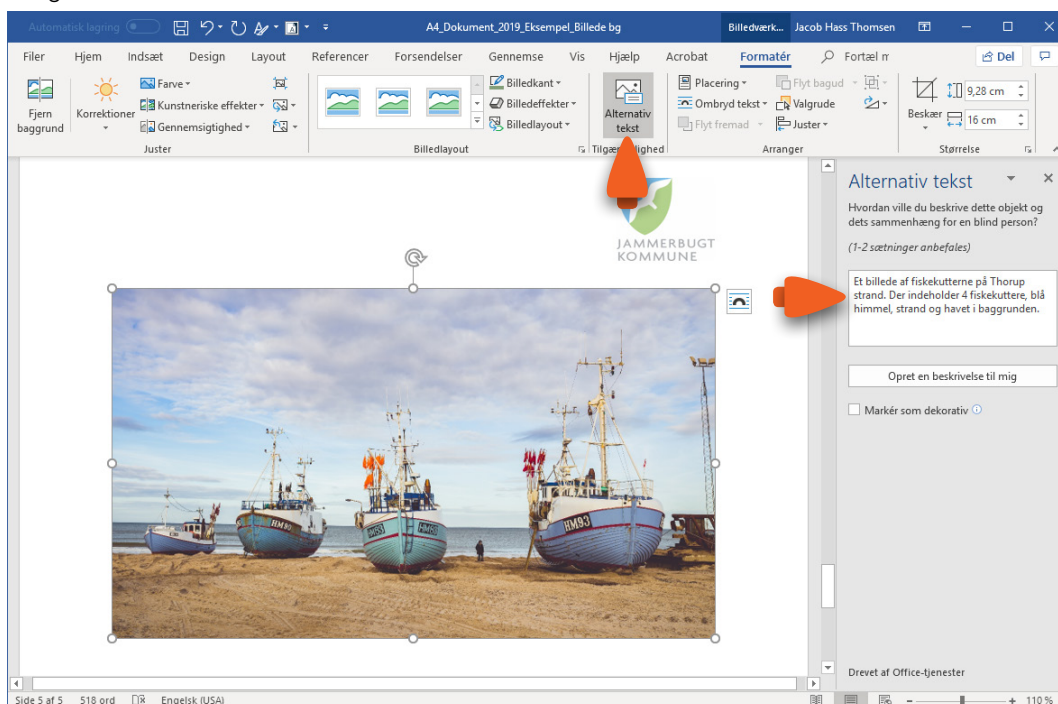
Automatisk lagring A4_Dokument_2019_Eksempel_Billede bg Billedværk... Jacob Hass Thomsen

Filer Hjem Indsæt Design Layout Referencer Forsendelser Gennemse Vis Hjælp Acrobat Formatér Fortæl m Del

Fjern baggrund Korrektioner Farve Kunstneriske effekter Gennemsigtighed Juster

Billedkant Billedeffekter Billedlayout Billedlayout

Alternativ tekst Tilgængelighed

Placering Ombryd tekst Flyt fremad Flyt bagud Valgrude Juster Arranger

Beskær 9,28 cm 16 cm Størrelse

JAMMERBUGT KOMMUNE

HM93

Alternativ tekst

Hvordan ville du beskrive dette objekt og dets sammenhæng for en blind person?

(1-2 sætninger anbefales)

Et billede af fiskekutterne på Thorup strand. Der indeholder 4 fiskekuttere, blå himmel, strand og havet i baggrunden.

Opret en beskrivelse til mig

Markér som dekorativ

Drevet af Office-tjenester

Side 5 af 5 518 ord Engelsk (USA) 110 %